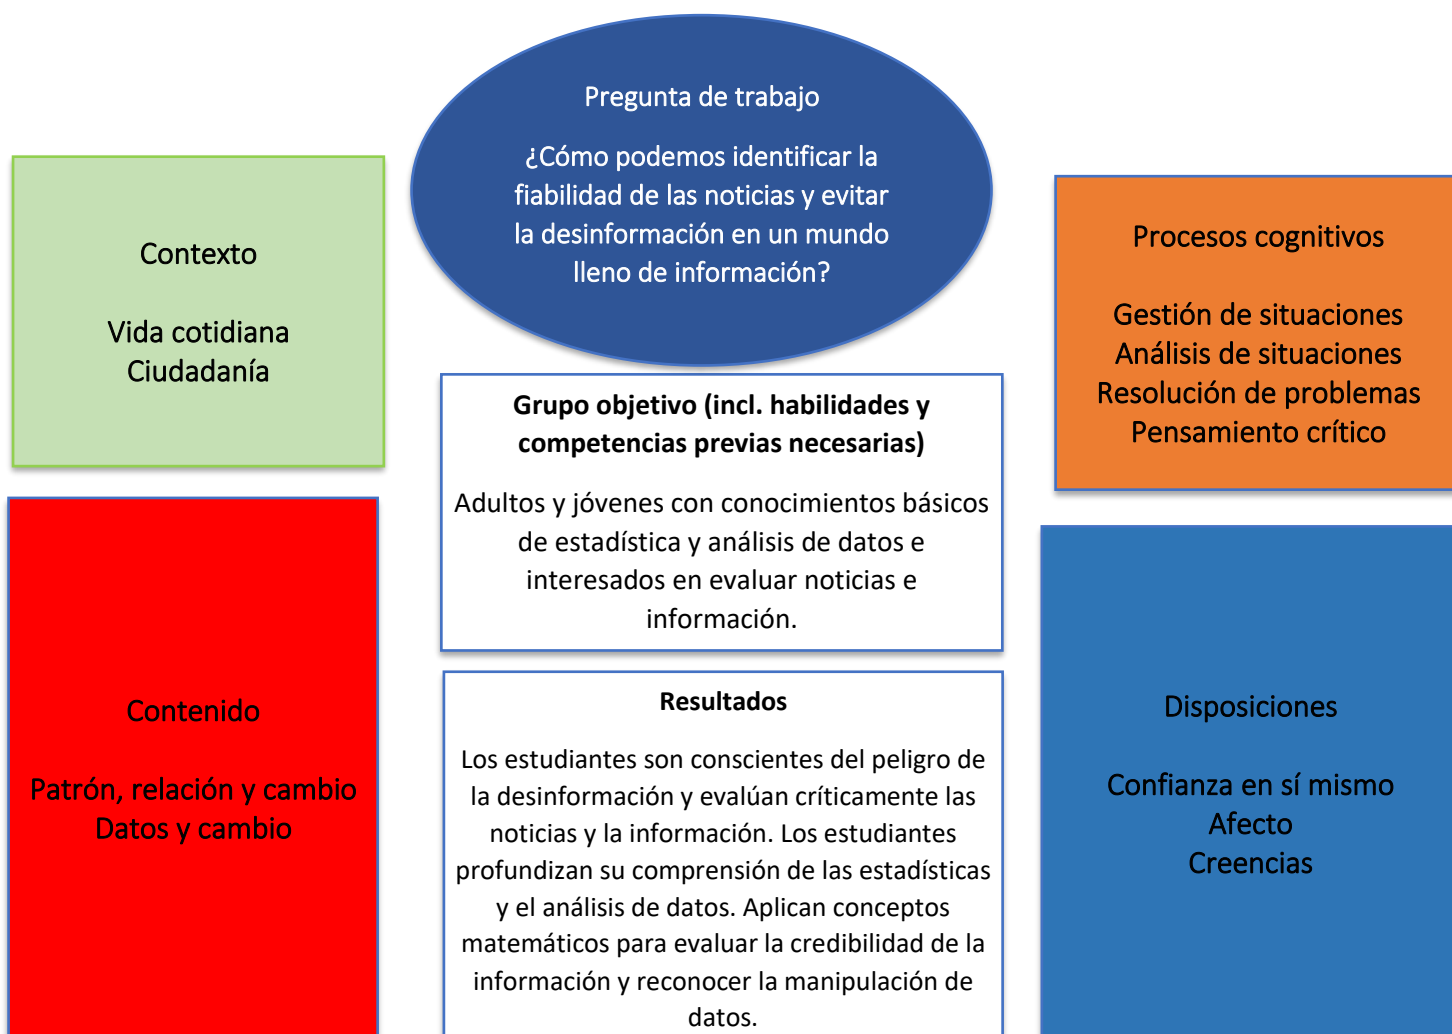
Pregunta de trabajo

¿Cómo podemos identificar la fiabilidad de las noticias y evitar la desinformación en un mundo lleno de información?

Contexto

Vida cotidiana
Ciudadanía

Procesos cognitivos

Gestión de situaciones
Análisis de situaciones
Resolución de problemas
Pensamiento crítico

**Grupo objetivo (incl. habilidades y competencias previas necesarias)**

Adultos y jóvenes con conocimientos básicos de estadística y análisis de datos e interesados en evaluar noticias e información.

Contenido

Patrón, relación y cambio
Datos y cambio

**Resultados**

Los estudiantes son conscientes del peligro de la desinformación y evalúan críticamente las noticias y la información. Los estudiantes profundizan su comprensión de las estadísticas y el análisis de datos. Aplican conceptos matemáticos para evaluar la credibilidad de la información y reconocer la manipulación de datos.

Disposiciones

Confianza en sí mismo
Afecto
Creencias